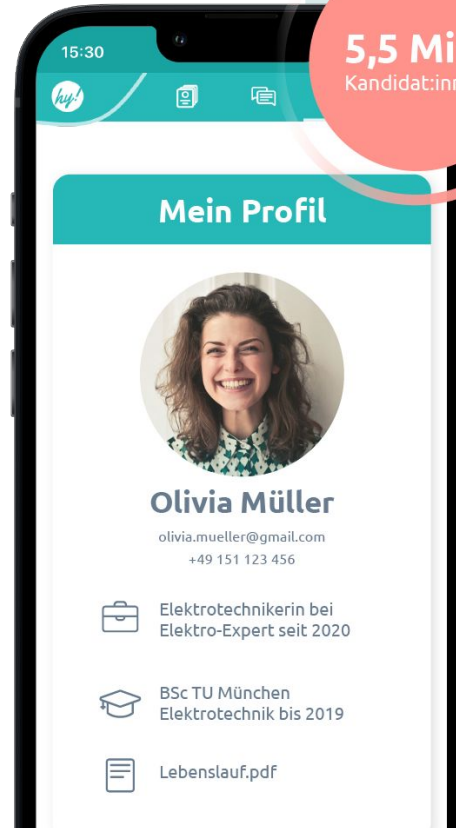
15:30

hy!

5,5 Mi

Kandidat:inn

Mein Profil

Olivia Müller

olivia.mueller@gmail.com

+49 151 123 456

Elektrotechnikerin bei Elektro-Expert seit 2020

BSc TU München Elektrotechnik bis 2019

Lebenslauf.pdf